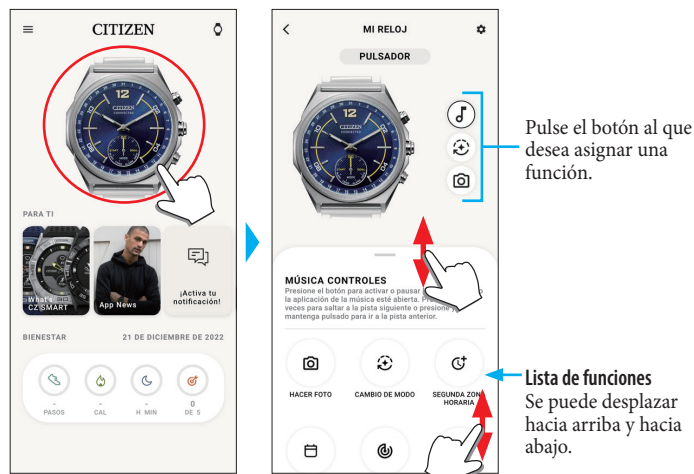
CITIZEN

CITIZEN

PARA TI

What's CZ SMART

App News

¡Activa tu notificación!

BIENESTAR

21 DE DICIEMBRE DE 2022

-
PASOS

-
CAL

-
H MIN

0
DE 5

MI RELOJ

PULSADOR

CITIZEN

MÚSICA CONTROLES

Presione el botón para activar o pausar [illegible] la aplicación de la música esté abierta. Pre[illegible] veces para saltar a la pista siguiente o presione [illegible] mantenga pulsado para ir a la pista anterior.

HACER FOTO

CAMBIO DE MODO

SEGUNDA ZON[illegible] HORARIA

Pulse el botón al que desea asignar una función.

Lista de funciones
Se puede desplazar hacia arriba y hacia abajo.